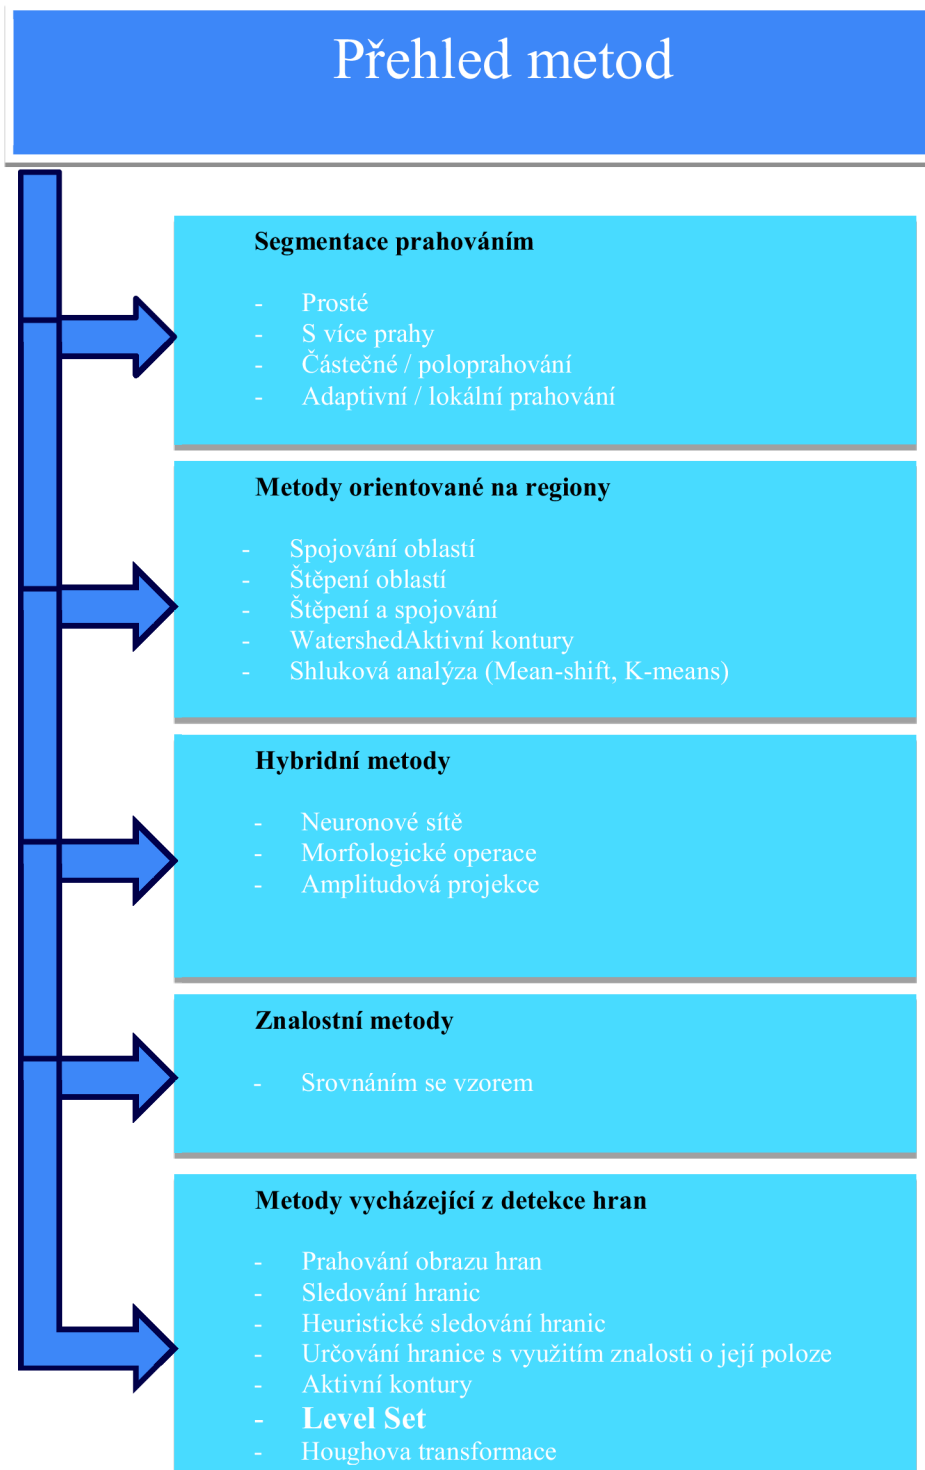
Přehled metod

**Segmentace prahováním**

- Prosté
- S více prahy
- Částečné / poloprahování
- Adaptivní / lokální prahování

**Metody orientované na regiony**

- Spojování oblastí
- Štěpení oblastí
- Štěpení a spojování
- WatershedAktivní kontury
- Shluková analýza (Mean-shift, K-means)

**Hybridní metody**

- Neuronové sítě
- Morfologické operace
- Amplitudová projekce

**Znalostní metody**

- Srovnáním se vzorem

**Metody vycházející z detekce hran**

- Prahování obrazu hran
- Sledování hranic
- Heuristické sledování hranic
- Určování hranice s využitím znalosti o její poloze
- Aktivní kontury
- **Level Set**
- Houghova transformace